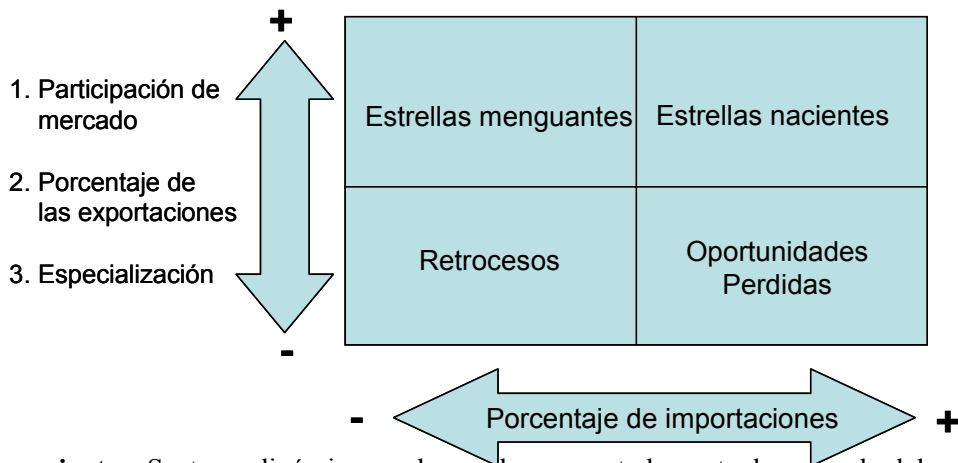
+

1. Participación de mercado

2. Porcentaje de las exportaciones

3. Especialización

-

| Estrellas menguantes | Estrellas nacientes |
|---|---|
| Retrocesos | Oportunidades Perdidas |

- Porcentaje de importaciones +

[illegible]